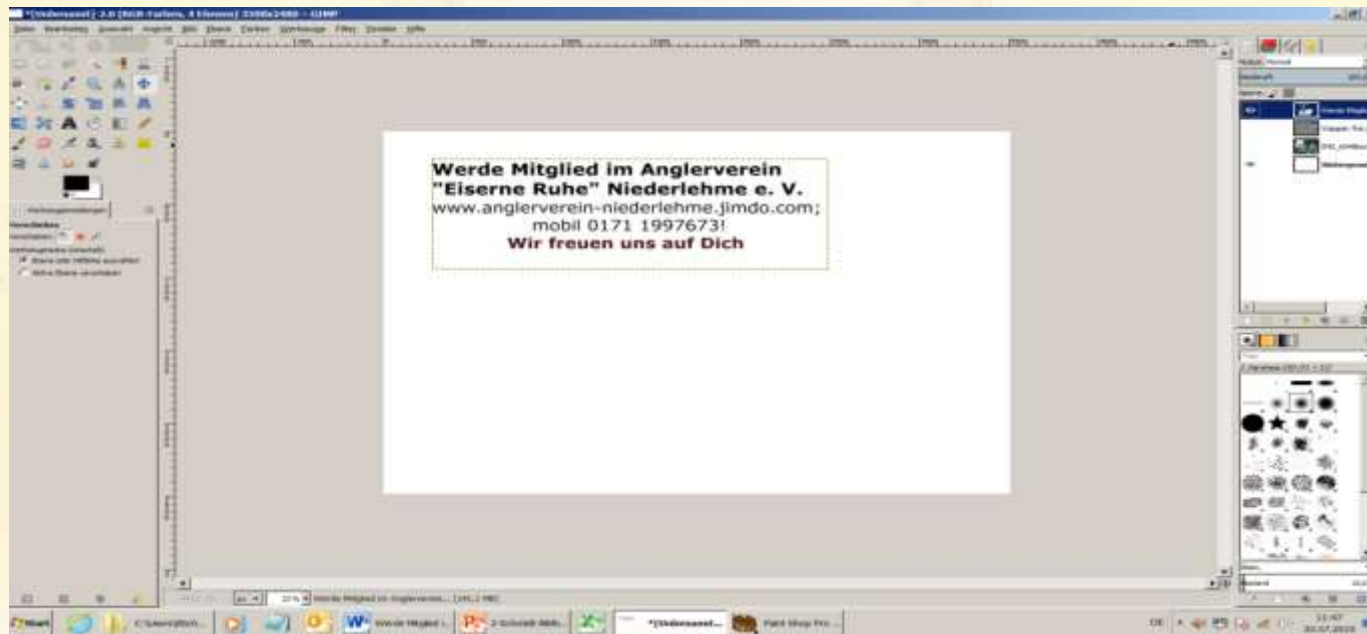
*[Unbenannt]-2.0 (RGB-Farben, 4 Ebenen) 3508x2480 – GIMP

Datei Bearbeiten Auswahl Ansicht Bild Ebene Farben Werkzeuge Filter Fenster Hilfe

Werde Mitglied im Anglerverein "Eiserne Ruhe" Niederlehme e. V.
www.anglerverein-niederlehme.jimdo.com;
mobil 0171 1997673!
Wir freuen uns auf Dich

Werde Mitglied im Anglervere... (141,2 MB)

Start

*[Unbenannt]...

Paint Shop Pro...

DE

11:47